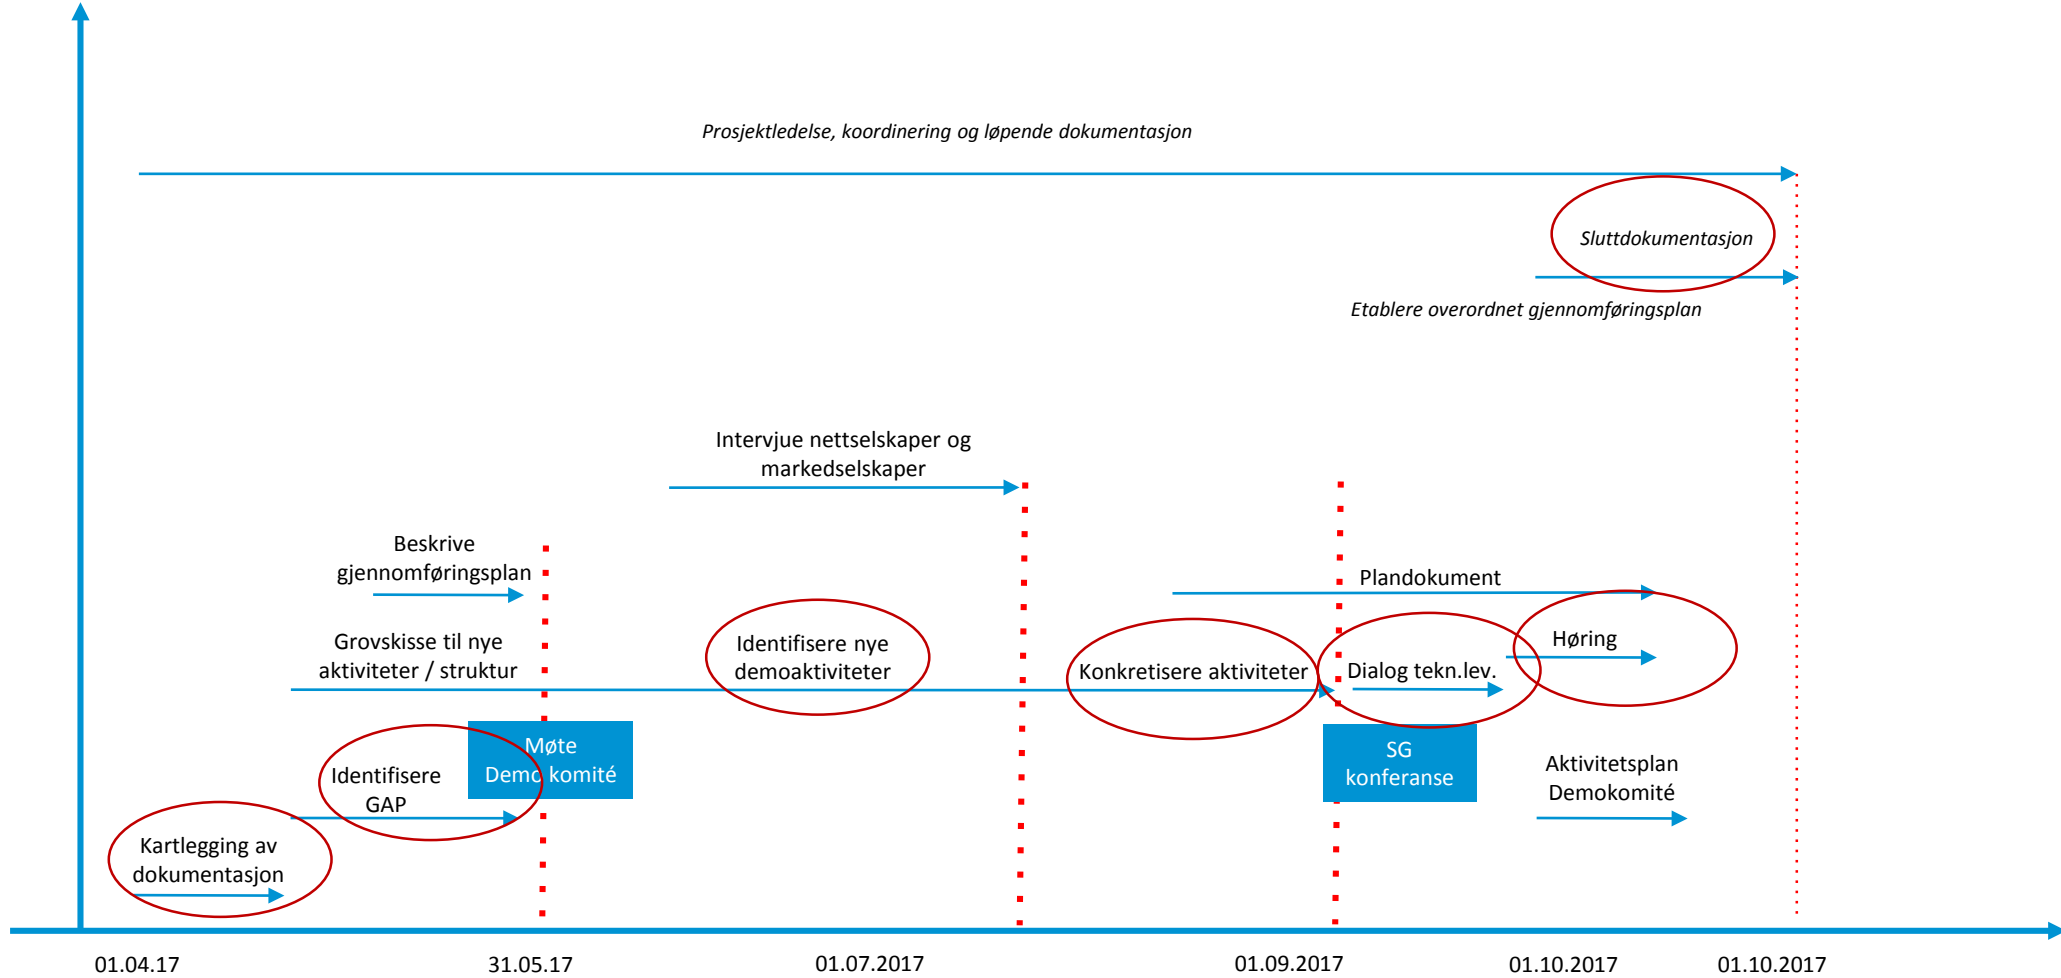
Prosjektledelse, koordinering og løpende dokumentasjon

Sluttdokumentasjon

Etablere overordnet gjennomføringsplan

Intervjue nettselskaper og markedselskaper

Beskrive gjennomføringsplan

Plandokument

Grovskisse til nye aktiviteter / struktur

Identifisere nye demoaktiviteter

Konkretisere aktiviteter

Dialog tekn.lev.

Høring

Møte Demokomité

Identifisere GAP

SG konferanse

Aktivitetsplan Demokomité

Kartlegging av dokumentasjon

01.04.17

31.05.17

01.07.2017

01.09.2017

01.10.2017

01.10.2017